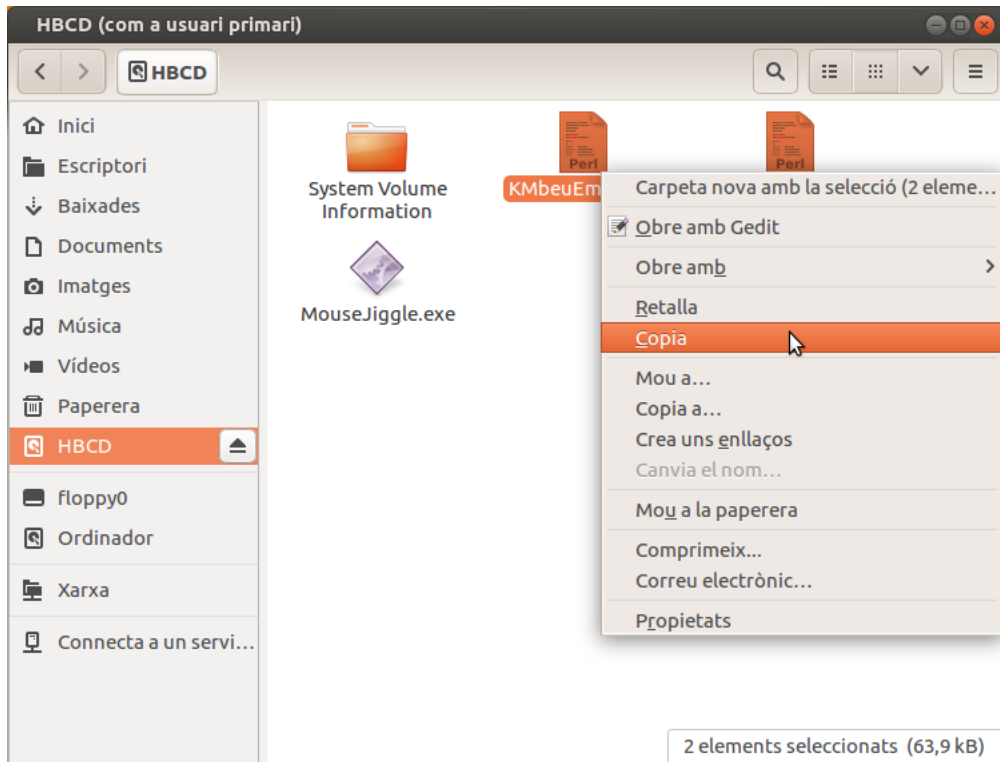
HBCD (com a usuari primari)

HBCD

Inici
Escriptori
Baixades
Documents
Imatges
Música
Vídeos
Paperera
HBCD
floppy0
Ordinador
Xarxa
Connecta a un servi…

System Volume Information
Perl
KMbeuEm
Perl
MouseJiggle.exe

Carpeta nova amb la selecció (2 eleme…
Obre amb Gedit
Obre amb
Retalla
Copia
Mou a…
Copia a…
Crea uns enllaços
Canvia el nom…
Mou a la paperera
Comprimeix…
Correu electrònic…
Propietats

2 elements seleccionats (63,9 kB)